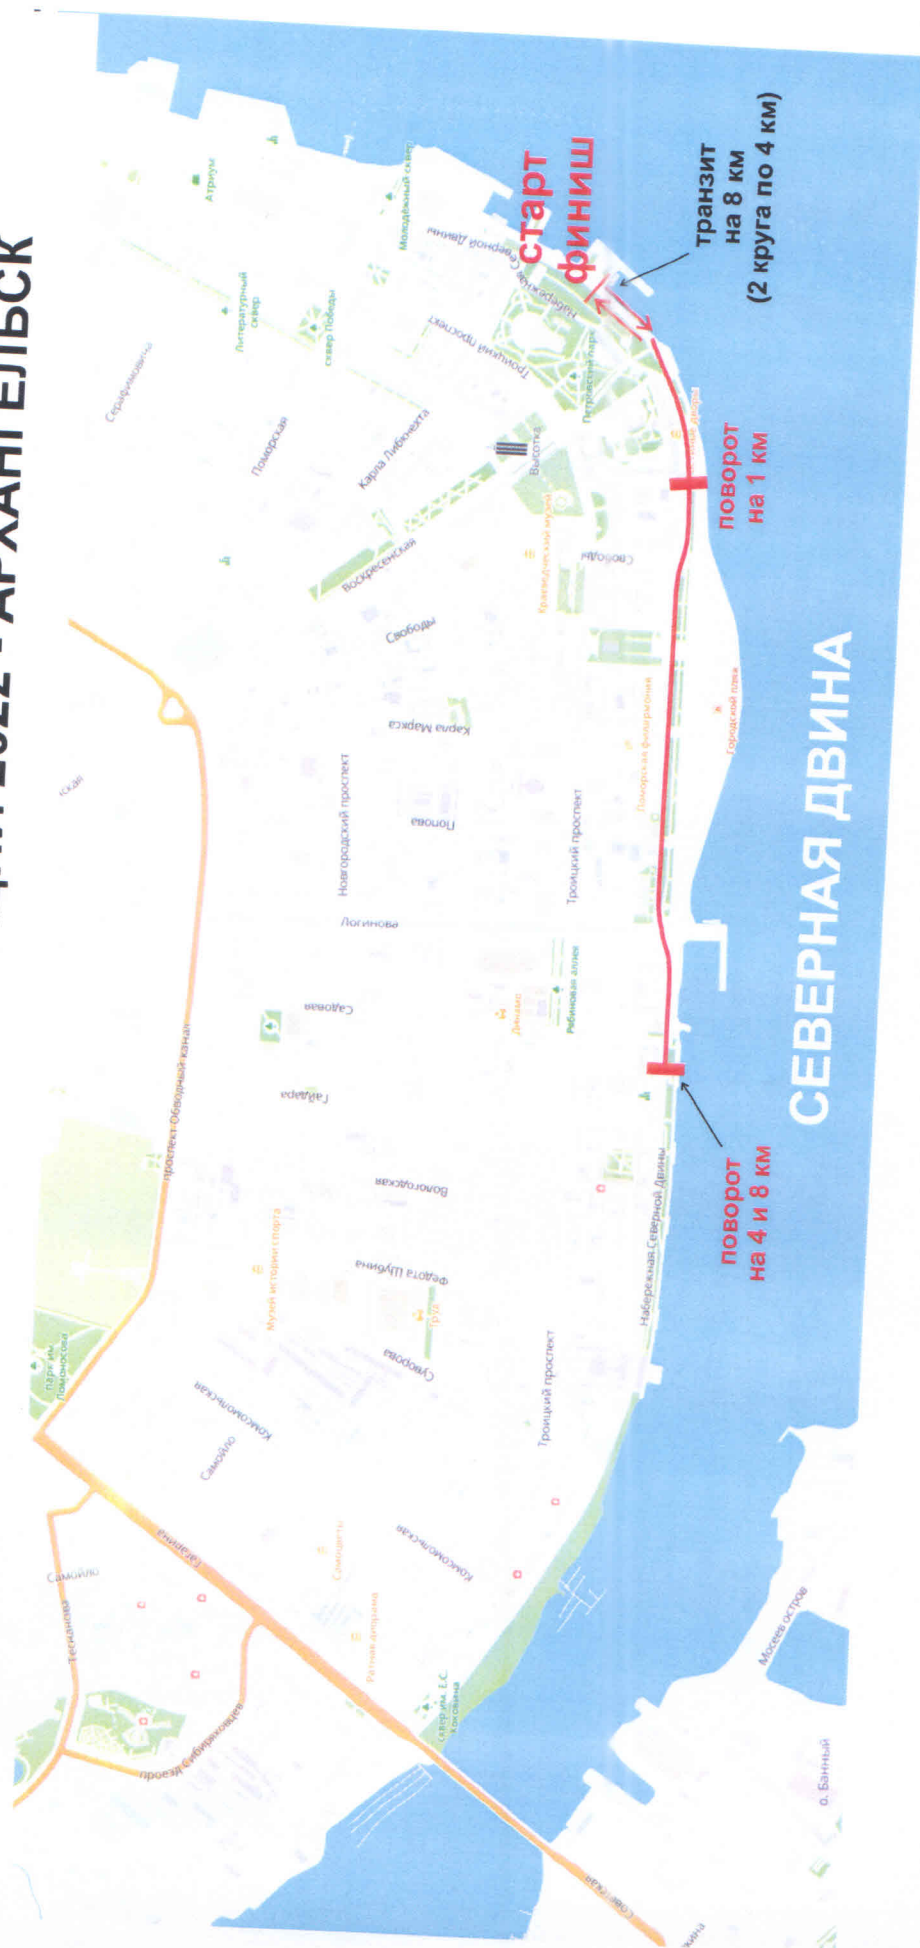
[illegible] 2022 - АРХАНГЕЛЬСК

старт
финиш

транзит
на 8 км
(2 круга по 4 км)

поворот
на 1 км

поворот
на 4 и 8 км

СЕВЕРНАЯ ДВИНА

Атриум
Молодёжный сквер
Литературный сквер
Серафимовича
сквер Победы
Набережная Северной Двины
Троицкий проспект
Петровский парк
Поморская
Карла Либкнехта
Высотка
Воскресенская
Краеведческий музей
Свободы
Соборная
Поморская филармония
Городской пляж
Карла Маркса
Попова
Новгородский проспект
Троицкий проспект
Логинова
Садовая
Рябиновая аллея
Динамо
Гайдара
проспект Обводный канал
Вологодская
Музей истории спорта
Федота Шубина
Суворова
Комсомольская
парк им. Ломоносова
Самойло
Гагарина
Тельмана
проезд Бадигина
Комсомольская
Ручной фонтан
сквер им. Е.С. Коковина
Мосеев остров
о. Банный
Советская